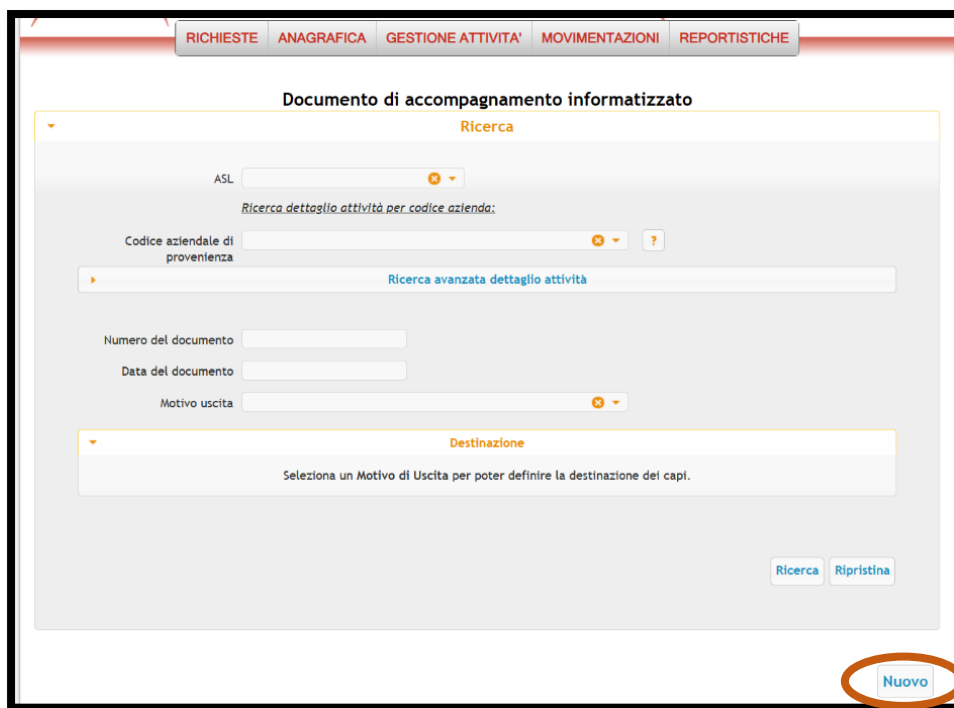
RICHIESTE | ANAGRAFICA | GESTIONE ATTIVITA' | MOVIMENTAZIONI | REPORTISTICHE

Documento di accompagnamento informatizzato

Ricerca

ASL

Ricerca dettaglio attività per codice azienda:

Codice aziendale di provenienza

?

Ricerca avanzata dettaglio attività

Numero del documento

Data del documento

Motivo uscita

Destinazione

Seleziona un Motivo di Uscita per poter definire la destinazione dei capi.

Ricerca

Ripristina

Nuovo